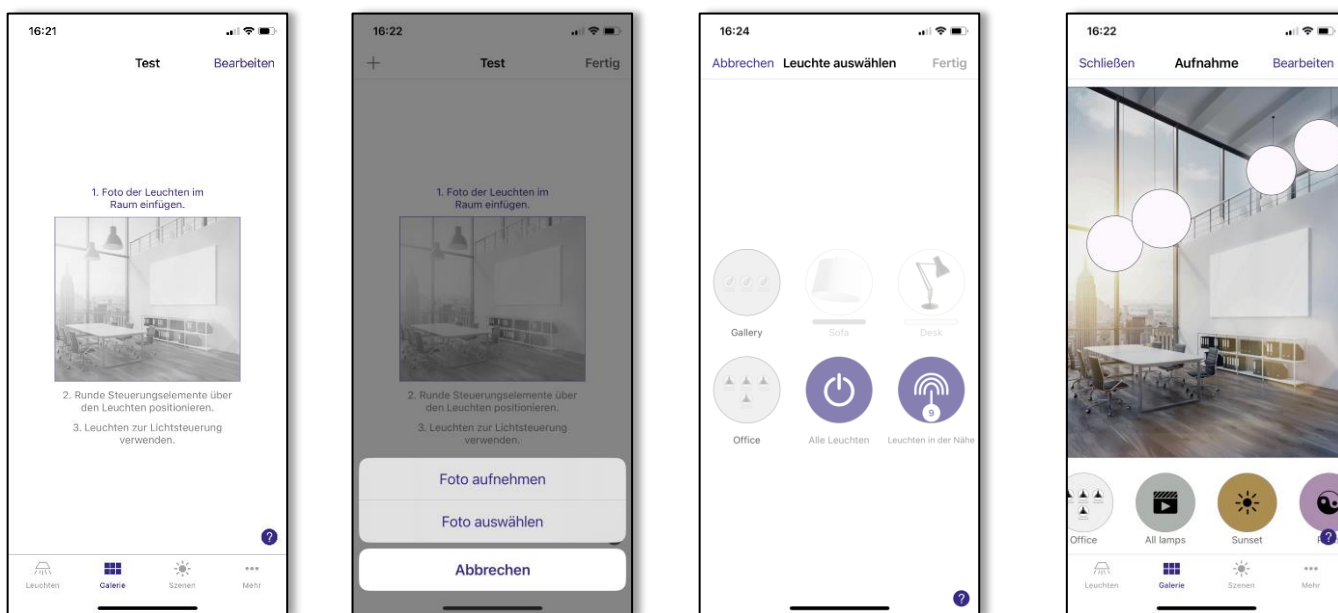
16:21

Test Bearbeiten

1. Foto der Leuchten im Raum einfügen.

2. Runde Steuerungselemente über den Leuchten positionieren.

3. Leuchten zur Lichtsteuerung verwenden.

?

Leuchten Galerie Szenen Mehr

16:22

+ Test Fertig

1. Foto der Leuchten im Raum einfügen.

2. Runde Steuerungselemente über den Leuchten positionieren.

3. Leuchten zur Lichtsteuerung verwenden.

Foto aufnehmen

Foto auswählen

Abbrechen

16:24

Abbrechen Leuchte auswählen Fertig

Gallery Sofa Desk

Office Alle Leuchten Leuchten in der Nähe

9

?

16:22

Schließen Aufnahme Bearbeiten

Office All lamps Sunset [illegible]

Leuchten Galerie Szenen Mehr